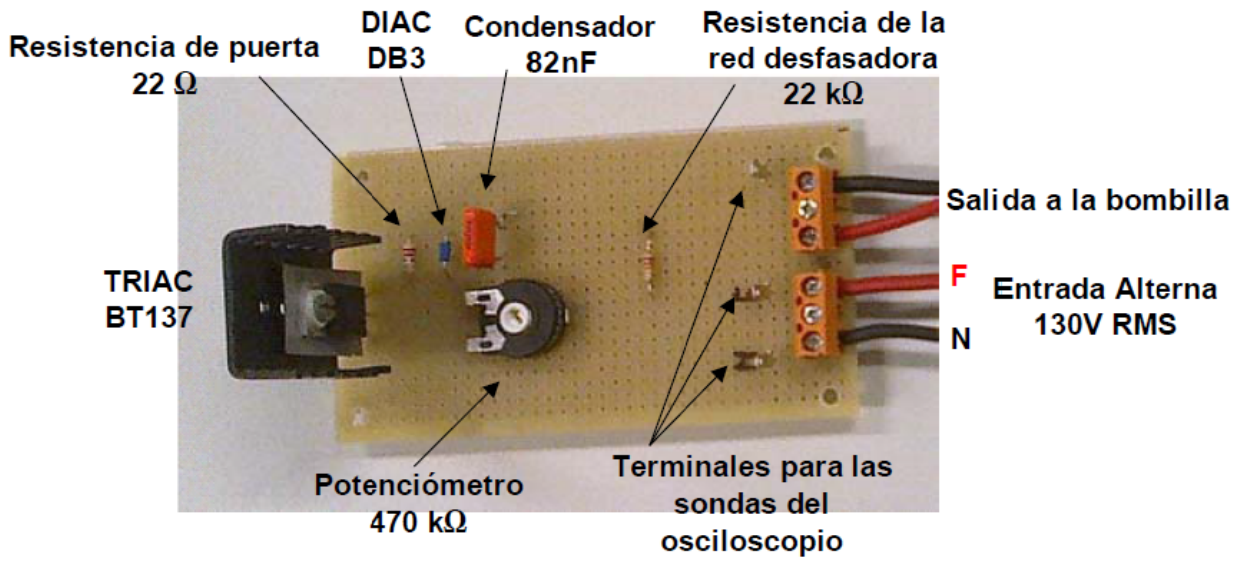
Resistencia de puerta
22 Ω

DIAC
DB3

Condensador
82nF

Resistencia de la
red desfasadora
22 kΩ

Salida a la bombilla

TRIAC
BT137

F

Entrada Alterna
130V RMS

N

Potenciómetro
470 kΩ

Terminales para las
sondas del
osciloscopio